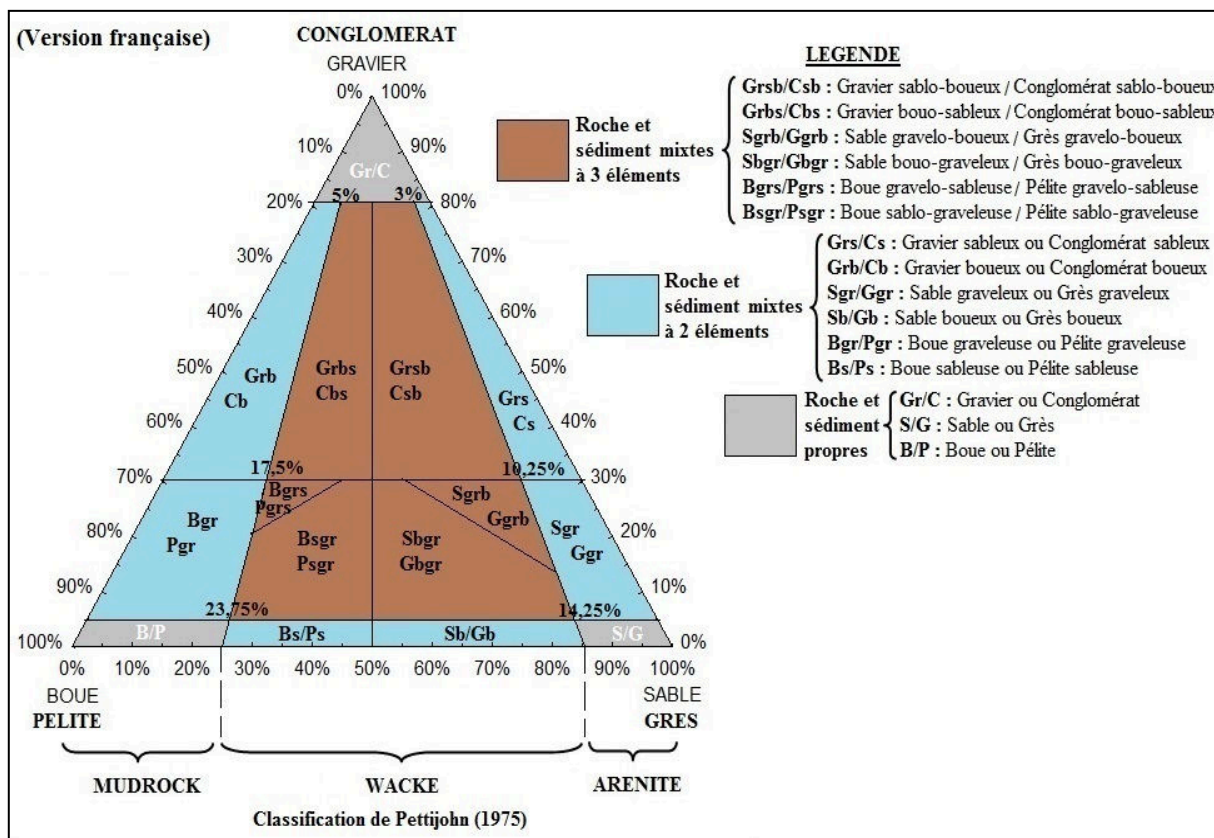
(Version française)

CONGLOMERAT
GRAVIER

0% 100%
10% 90%
Gr/C
20% 5% 3% 80%
30% 70%
40% 60%
50% 50%
60% 40%
70% 30%
80% 20%
90% 10%
100% 0%

Grb
Cb

Grbs
Cbs

Grsb
Csb

Grs
Cs

17,5%
10,25%

Bgrs
Pgrs

Sgrb
Ggrb

Bgr
Pgr

Bsgr
Psgr

Sbgr
Gbgr

Sgr
Ggr

23,75%
14,25%

B/P
Bs/Ps
Sb/Gb
S/G

0% 10% 20% 30% 40% 50% 60% 70% 80% 90% 100%

BOUE
PELITE

SABLE
GRES

MUDROCK
WACKE
ARENITE

Classification de Pettijohn (1975)

LEGENDE

Roche et sédiment mixtes à 3 éléments
Grsb/Csb : Gravier sablo-boueux / Conglomérat sablo-boueux
Grbs/Cbs : Gravier bouo-sableux / Conglomérat bouo-sableux
Sgrb/Ggrb : Sable gravelo-boueux / Grès gravelo-boueux
Sbgr/Gbgr : Sable bouo-graveleux / Grès bouo-graveleux
Bgrs/Pgrs : Boue gravelo-sableuse / Pélite gravelo-sableuse
Bsgr/Psgr : Boue sablo-graveleuse / Pélite sablo-graveleuse

Roche et sédiment mixtes à 2 éléments
Grs/Cs : Gravier sableux ou Conglomérat sableux
Grb/Cb : Gravier boueux ou Conglomérat boueux
Sgr/Ggr : Sable graveleux ou Grès graveleux
Sb/Gb : Sable boueux ou Grès boueux
Bgr/Pgr : Boue graveleuse ou Pélite graveleuse
Bs/Ps : Boue sableuse ou Pélite sableuse

Roche et sédiment propres
Gr/C : Gravier ou Conglomérat
S/G : Sable ou Grès
B/P : Boue ou Pélite